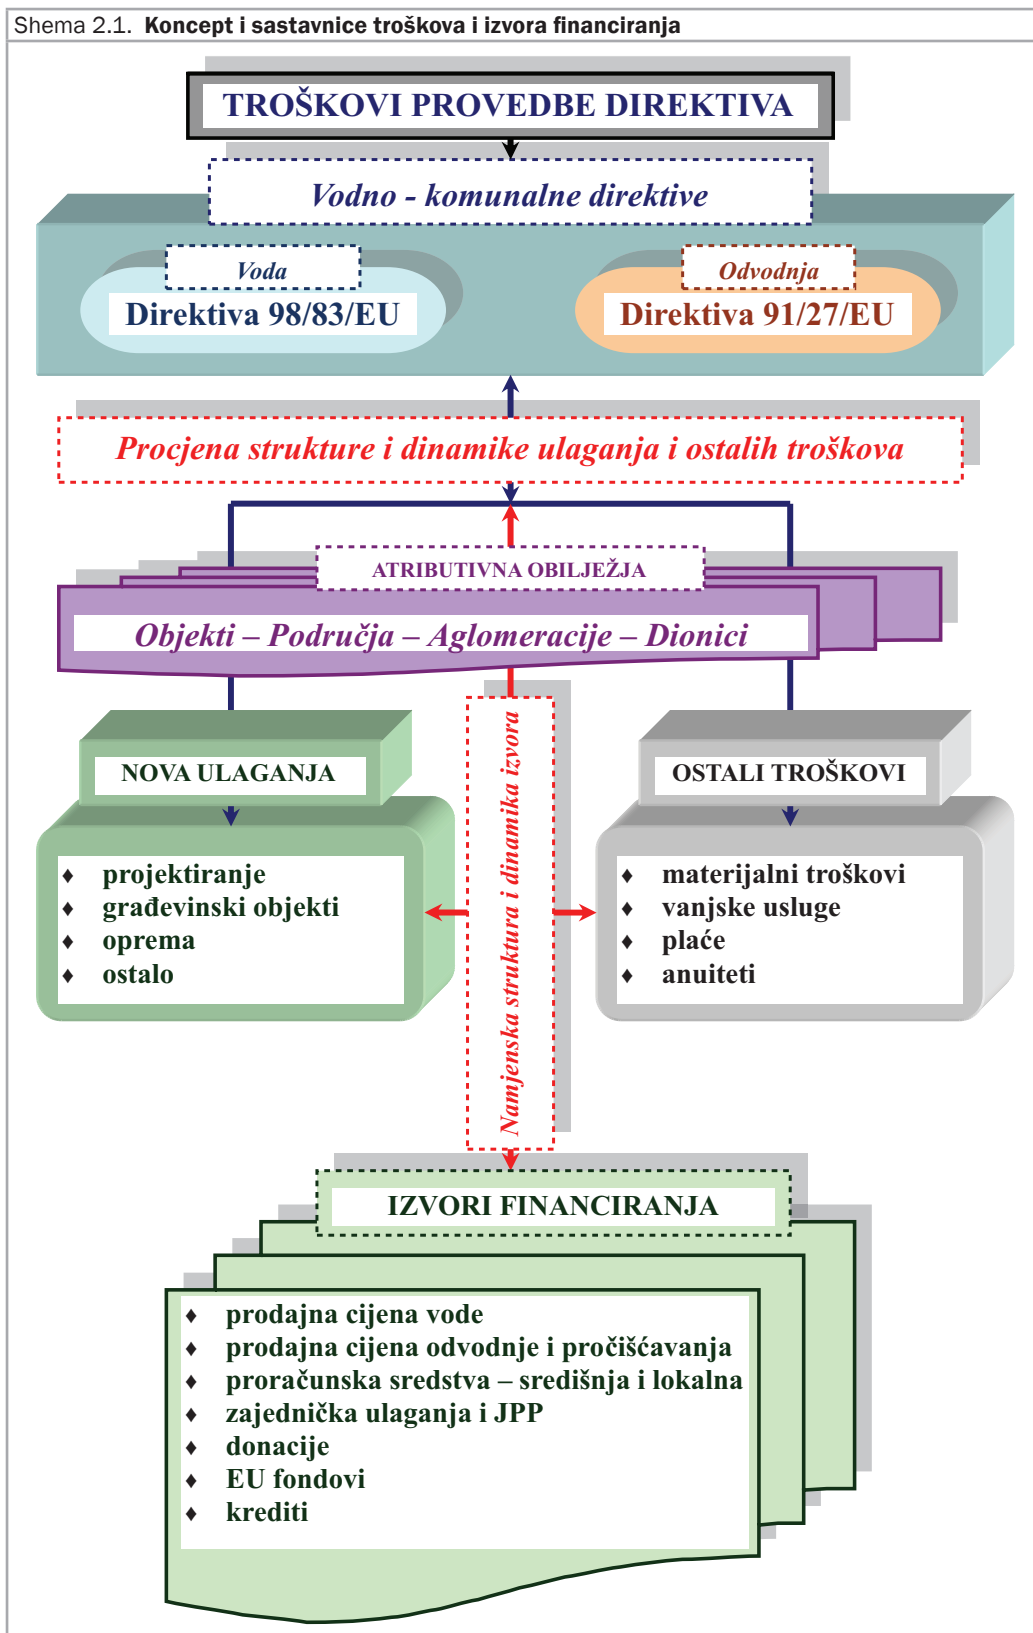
Shema 2.1. **Koncept i sastavnice troškova i izvora financiranja**

TROŠKOVI PROVEDBE DIREKTIVA

Vodno - komunalne direktive

Voda

Direktiva 98/83/EU

Odvodnja

Direktiva 91/27/EU

Procjena strukture i dinamike ulaganja i ostalih troškova

ATRIBUTIVNA OBILJEŽJA

Objekti – Područja – Aglomeracije – Dionici

NOVA ULAGANJA

- projektiranje
- građevinski objekti
- oprema
- ostalo

Namjenska struktura i dinamika izvora

OSTALI TROŠKOVI

- materijalni troškovi
- vanjske usluge
- plaće
- anuiteti

IZVORI FINANCIRANJA

- prodajna cijena vode
- prodajna cijena odvodnje i pročišćavanja
- proračunska sredstva – središnja i lokalna
- zajednička ulaganja i JPP
- donacije
- EU fondovi
- krediti